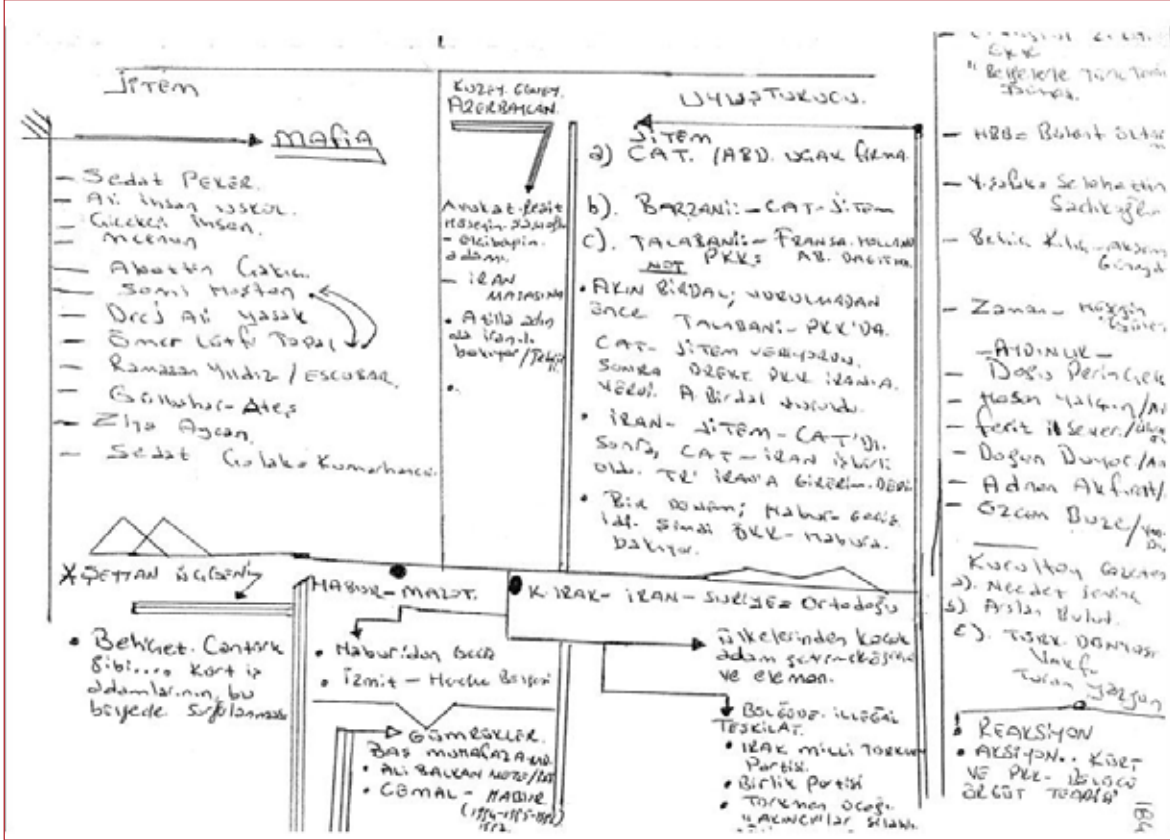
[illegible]

Jitem

Mafia

— Sedat Peker.
— Ali İhsan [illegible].
— Gücüken İhsan.
— Mecnun
— Abdullah Çatlı.
— Sami Hoştan
— Oral Ali Yaşak
— Ömer Lütfi Topal
— Ramazan Yıldız / ESCOBAR.
— Gülbahar - Ateş
— Ziya Aycan.
— Sedat Çolak - Kumarhaneci.

ŞEYTAN ÜÇGENİ

• Behçet Cantürk gibi... kürt iş adamlarının bu bölgede sorgulanması

KUZEY. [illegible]
AZERBAYCAN.

7

Avukat - Resit Hüseyin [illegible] - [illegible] adam.
- İRAN MASASINA
• Atilla adlı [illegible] İran'a bakıyor / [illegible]

UYUŞTURUCU.

JİTEM
a) ÇAT. (ABD. uçak firma.
b). BARZANİ: - ÇAT - Jitem
c). TALABANİ: - FRANSA. HOLLAND
NOT PKK'ya AB. DAĞITMA.

• AKIN BİRDAL; vurulmadan önce TALABANİ - PKK'DA. ÇAT - Jitem veriyordu. Sonra direkt PKK İRAN'A. Verdi. A. Birdal vuruldu.
• İRAN - JİTEM - ÇAT'ı. Sonra, ÇAT - İRAN işbirliği oldu. TR İRAN'A GİRERİM - DEDİ
• Bir dönem; Habur - giriş idi. Şimdi PKK - Habur'a bakıyor.

HABUR - MALAT.
• Habur'dan geçer
• İzmit - Hocalı Beşeri

GÜMRÜKLER.
BAŞ MURAKAZA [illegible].
• ALİ BALKAN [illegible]
• CEMAL - HABUR (1994-1995-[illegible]) 1992.

K. IRAK - İRAN - SURİYE = Ortadoğu

Ülkelerinden kaçak adam getir - kaçırma ve eleman.

BÖLGEDE İLLEGAL TEŞKİLAT.
• IRAK Milli Türkmen Partisi.
• Birlik Partisi
• Türkmen Ocağı
"AKINCILAR" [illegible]

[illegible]
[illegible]
" Belgelerle Türk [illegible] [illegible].

— HBB = Bülent Salak
— Yeşilköy Selahattin Sadıkoğlu
— Belde Kılıç - Akşam Güneydı
— Zaman - Hüseyin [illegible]

- AYDINLIK -
— Doğu Perinçek
— Hasan Yalçın / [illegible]
— Ferit İlsever / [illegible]
— Doğan Duman / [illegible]
— Adnan Akfırat /
— Özcan Buze / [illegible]

Kurultay Gazetesi
a). Necdet Sevinç
b). Arslan Bulut.
c). Türk Dünyası Vakfı
Turan Yazgan

REAKSİYON
• AKSİYON.. KÜRT VE PKK - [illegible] ÖRGÜT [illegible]

184